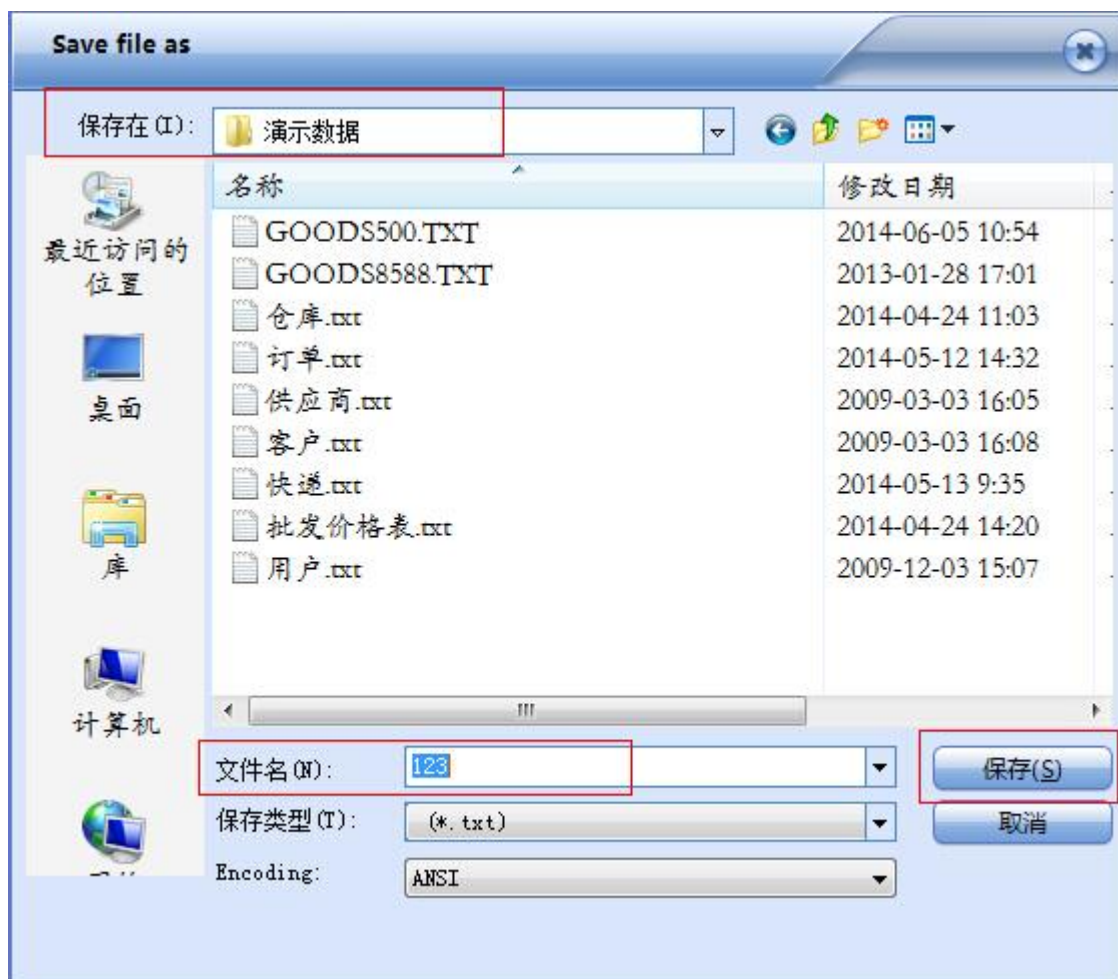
Save file as

保存在(I): 演示数据

最近访问的位置

桌面

库

计算机

| 名称 | 修改日期 |
|---|---|
| GOODS500.TXT | 2014-06-05 10:54 |
| GOODS8588.TXT | 2013-01-28 17:01 |
| 仓库.txt | 2014-04-24 11:03 |
| 订单.txt | 2014-05-12 14:32 |
| 供应商.txt | 2009-03-03 16:05 |
| 客户.txt | 2009-03-03 16:08 |
| 快递.txt | 2014-05-13 9:35 |
| 批发价格表.txt | 2014-04-24 14:20 |
| 用户.txt | 2009-12-03 15:07 |

文件名(N): 123

保存(S)

保存类型(T): (*.txt)

取消

Encoding: ANSI